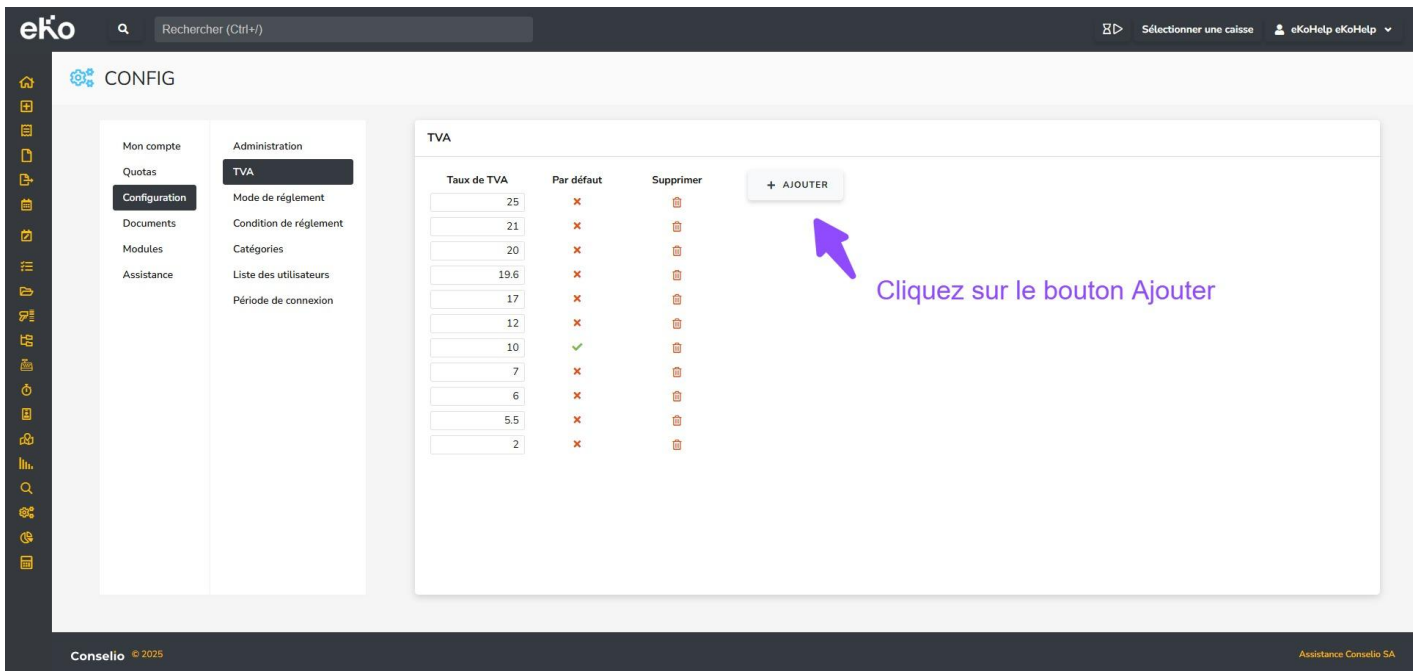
eKo

Rechercher (Ctrl+/)

Sélectionner une caisse

eKoHelp eKoHelp

CONFIG

Mon compte
Quotas
Configuration
Documents
Modules
Assistance

Administration
TVA
Mode de réglement
Condition de réglement
Catégories
Liste des utilisateurs
Période de connexion

TVA

| Taux de TVA | Par défaut | Supprimer |
|---|---|---|
| 25 | × | |
| 21 | × | |
| 20 | × | |
| 19.6 | × | |
| 17 | × | |
| 12 | × | |
| 10 | ✓ | |
| 7 | × | |
| 6 | × | |
| 5.5 | × | |
| 2 | × | |

+ AJOUTER

Cliquez sur le bouton Ajouter

Conselio © 2025

Assistance Conselio SA